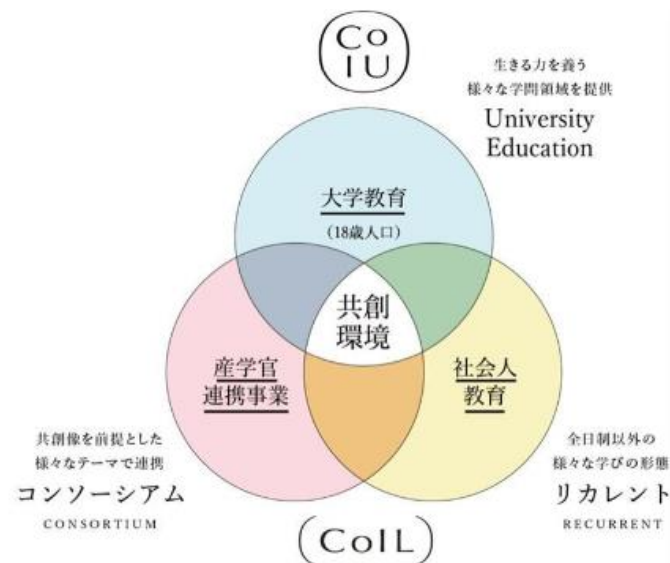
Co
IU

生きる力を養う
様々な学問領域を提供
University
Education

大学教育
(18歳人口)

共創
環境

産学官
連携事業

社会人
教育

共創像を前提とした
様々なテーマで連携
コンソーシアム
CONSORTIUM

全日制以外の
様々な学びの形態
リカレント
RECURRENT

CoIL